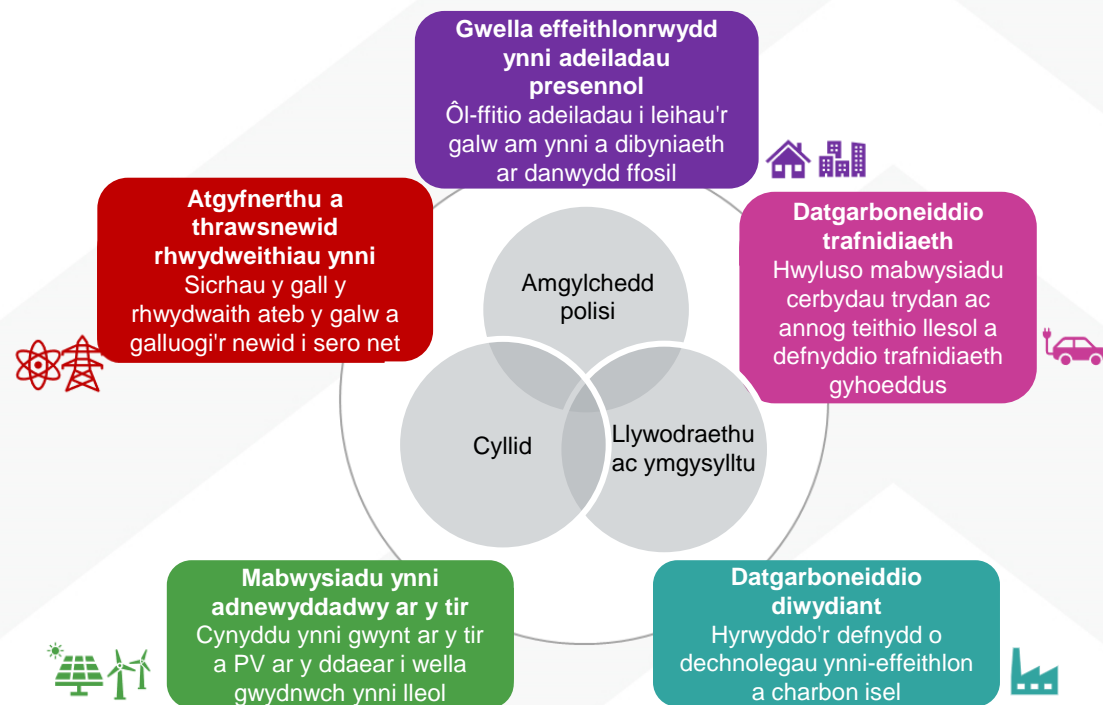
**Gwella effeithlonrwydd ynni adeiladau presennol**
Ôl-ffitio adeiladau i leihau'r galw am ynni a dibyniaeth ar danwydd ffosil

**Atgyfnerthu a thrawsnewid rhwydweithiau ynni**
Sicrhau y gall y rhwydwaith ateb y galw a galluogi'r newid i sero net

**Datgarboneiddio trafnidiaeth**
Hwyluso mabwysiadu cerbydau trydan ac annog teithio llesol a defnyddio trafnidiaeth gyhoeddus

Amgylchedd polisi

Cyllid

Llywodraethu ac ymgysylltu

**Mabwysiadu ynni adnewyddadwy ar y tir**
Cynyddu ynni gwynt ar y tir a PV ar y ddaear i wella gwydnwch ynni lleol

**Datgarboneiddio diwydiant**
Hyrwyddo'r defnydd o dechnolegau ynni-effeithlon a charbon isel